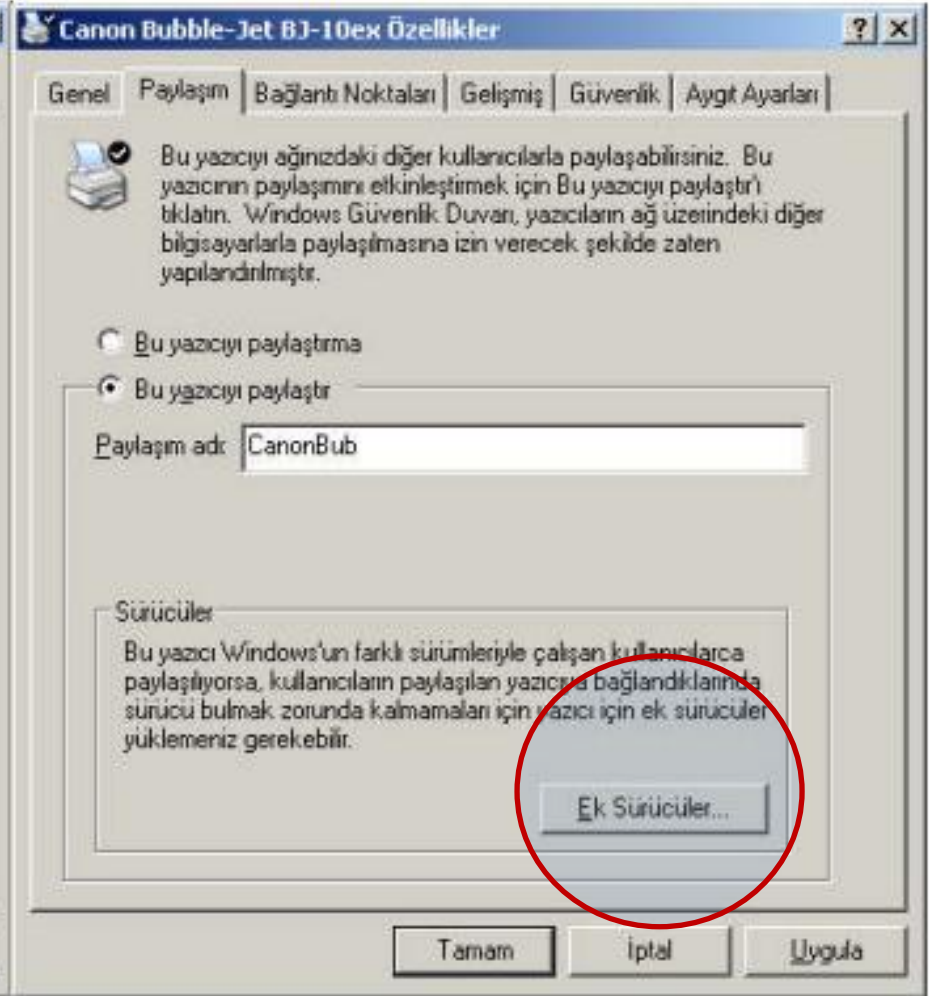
Canon Bubble-Jet BJ-10ex Özellikler

?

Genel | Paylaşım | Bağlantı Noktaları | Gelişmiş | Güvenlik | Aygıt Ayarları

Bu yazıcıyı ağınızdaki diğer kullanıcılarla paylaşabilirsiniz. Bu yazıcının paylaşımını etkinleştirmek için Bu yazıcıyı paylaştır'ı tıklatın. Windows Güvenlik Duvarı, yazıcıların ağ üzerindeki diğer bilgisayarlarla paylaşılmasına izin verecek şekilde zaten yapılandırılmıştır.

Bu yazıcıyı paylaştırma

Bu yazıcıyı paylaştır

Paylaşım adı: CanonBub

Sürücüler

Bu yazıcı Windows'un farklı sürümleriyle çalışan kullanıcılarca paylaşılıyorsa, kullanıcıların paylaşılan yazıcıya bağlandıklarında sürücü bulmak zorunda kalmamaları için yazıcı için ek sürücüler yüklemeniz gerekebilir.

Ek Sürücüler...

Tamam | İptal | Uygula